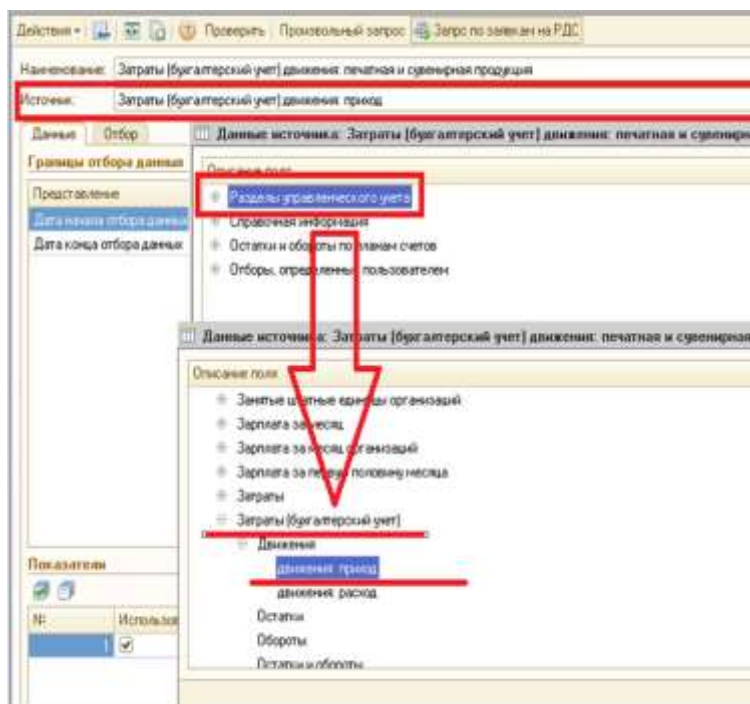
Действия • Проверить Произвольный запрос Запрос по заявкам на РДС

Наименование: Затраты (бухгалтерский учет) движения: печатная и сувенирная продукция

Источник: Затраты (бухгалтерский учет) движения: приход

Данные Отбор

Данные источника: Затраты (бухгалтерский учет) движения: печатная и сувенирна

Границы отбора данных

Представление

Дата начала отбора данных

Дата конца отбора данных

Описание поля

Разделы управленческого учета

Справочная информация

Остатки и обороты по планам счетов

Отборы, определенные пользователем

Данные источника: Затраты (бухгалтерский учет) движения: печатная и сувенирна

Описание поля

Занятые штатные единицы организаций

Зарплата за месяц

Зарплата за месяц организаций

Зарплата за первую половину месяца

Затраты

Затраты (бухгалтерский учет)

Движения

движения: приход

движения: расход

Остатки

Обороты

Остатки и обороты

Показатели

N

Использов

1